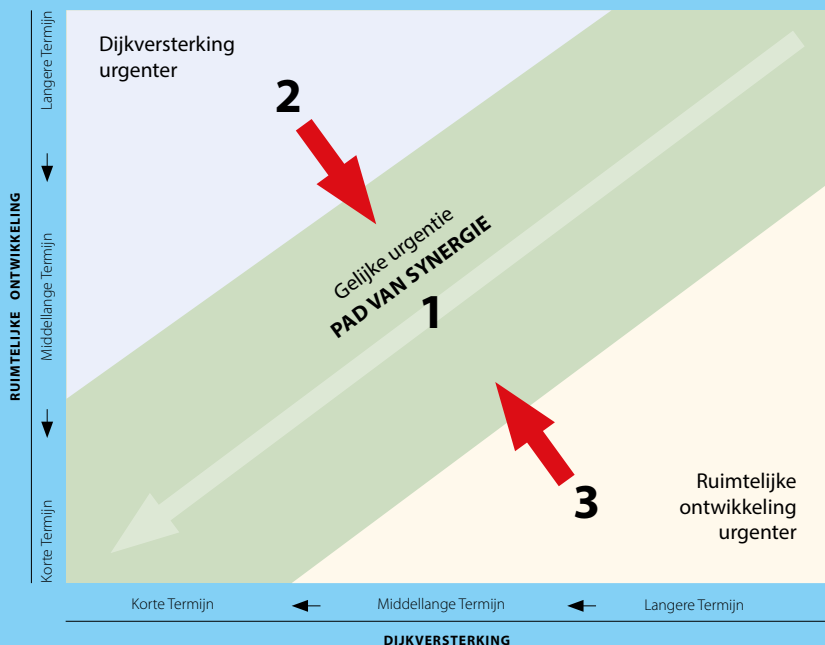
Dijkversterking urgenter

2

Gelijke urgentie
PAD VAN SYNERGIE

1

3

Ruimtelijke ontwikkeling urgenter

RUIMTELIJKE ONTWIKKELING

Langere Termijn

Middellange Termijn

Korte Termijn

Korte Termijn

Middellange Termijn

Langere Termijn

DIJKVERSTERKING